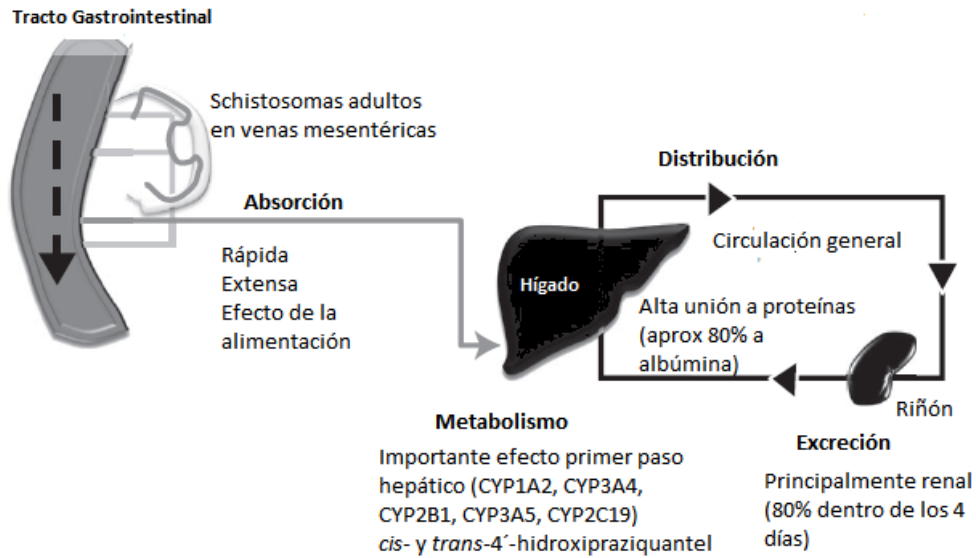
Tracto Gastrointestinal

Schistosomas adultos en venas mesentéricas

Absorción

Rápida
Extensa
Efecto de la alimentación

Distribución

Circulación general

Hígado

Alta unión a proteínas (aprox 80% a albúmina)

Riñón

Metabolismo

Importante efecto primer paso hepático (CYP1A2, CYP3A4, CYP2B1, CYP3A5, CYP2C19)
*cis*- y *trans*-4´-hidroxipraziquantel

Excreción

Principalmente renal (80% dentro de los 4 días)